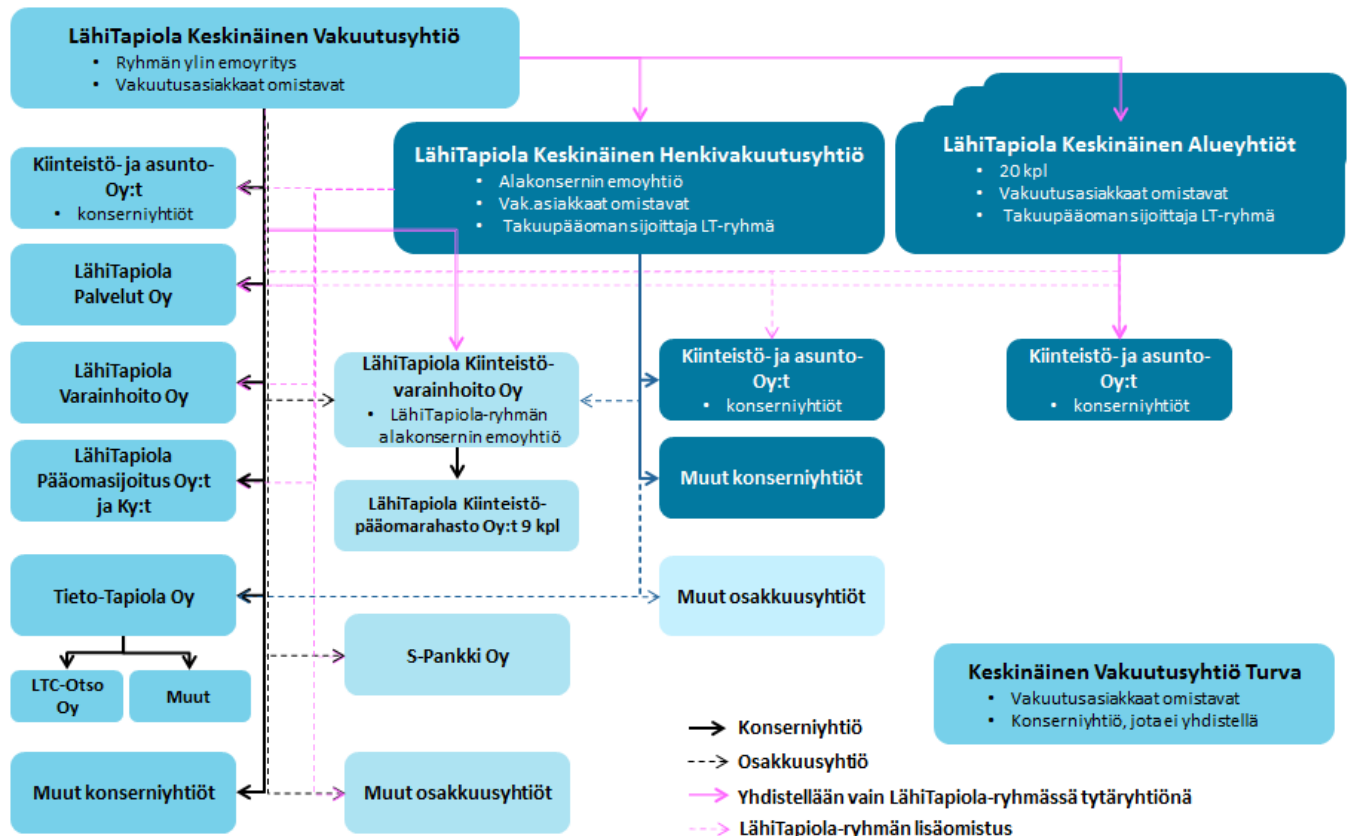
LähiTapiola Keskinäinen Vakuutusyhtiö
• Ryhmän ylin emoyritys
• Vakuutusasiakkaat omistavat

LähiTapiola Keskinäinen Henkivakuutusyhtiö
• Alakonsernin emoyhtiö
• Vak.asiakkaat omistavat
• Takuupääoman sijoittaja LT-ryhmä

LähiTapiola Keskinäinen Alueyhtiöt
• 20 kpl
• Vakuutusasiakkaat omistavat
• Takuupääoman sijoittaja LT-ryhmä

Kiinteistö- ja asunto-Oy:t
• konserniyhtiöt

LähiTapiola Palvelut Oy

LähiTapiola Varainhoito Oy

LähiTapiola Pääomasijoitus Oy:t ja Ky:t

Tieto-Tapiola Oy

LTC-Otso Oy

Muut

Muut konserniyhtiöt

LähiTapiola Kiinteistövarainhoito Oy
• LähiTapiola-ryhmän alakonsernin emoyhtiö

LähiTapiola Kiinteistöpääomarahasto Oy:t 9 kpl

S-Pankki Oy

Muut osakkuusyhtiöt

Kiinteistö- ja asunto-Oy:t
• konserniyhtiöt

Muut konserniyhtiöt

Muut osakkuusyhtiöt

Kiinteistö- ja asunto-Oy:t
• konserniyhtiöt

Keskinäinen Vakuutusyhtiö Turva
• Vakuutusasiakkaat omistavat
• Konserniyhtiö, jota ei yhdistellä

Konserniyhtiö
Osakkuusyhtiö
Yhdistellään vain LähiTapiola-ryhmässä tytäryhtiönä
LähiTapiola-ryhmän lisäomistus